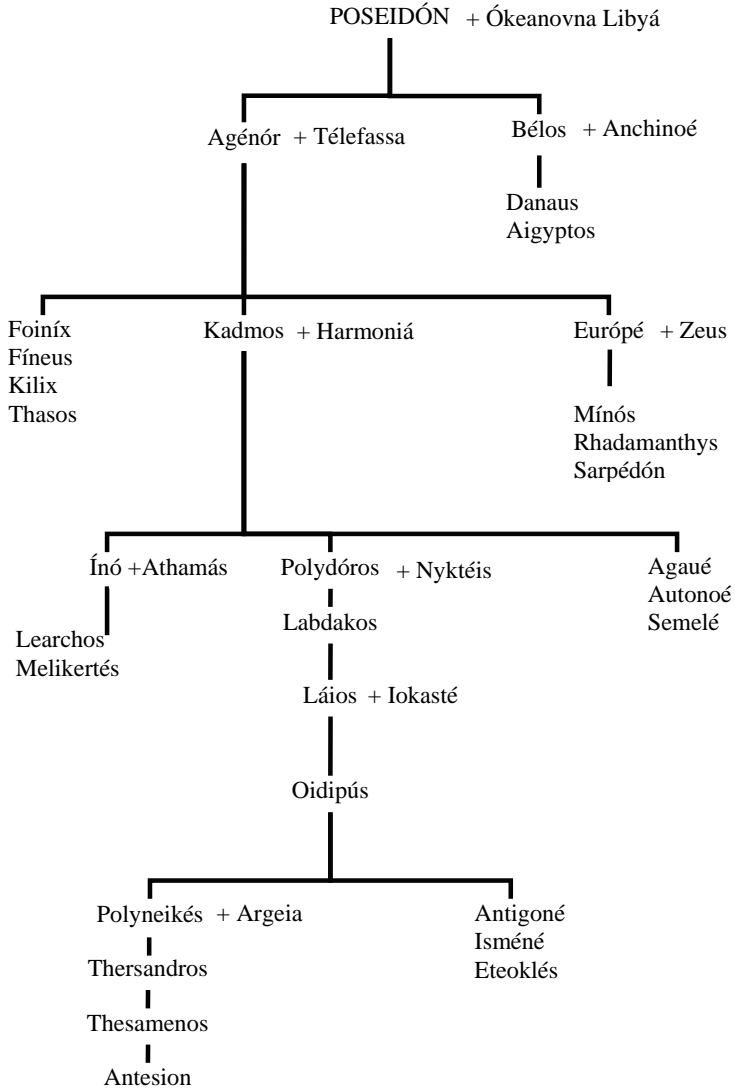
POSEIDÓN + Ókeanovna Libyá

Agénór + Télefassa

Bélos + Anchinoé

Danaus
Aigyptos

Foiníx
Fíneus
Kilix
Thasos

Kadmos + Harmoniá

Europé + Zeus

Mínós
Rhadamanthys
Sarpédón

Ínó +Athamás

Learchos
Melikertés

Polydóros + Nyktéis

Labdakos

Láios + Iokasté

Oidipús

Agaué
Autonoé
Semelé

Polyneikés + Argeia

Thersandros

Thesamenos

Antesion

Antigoné
Isméné
Eteoklés